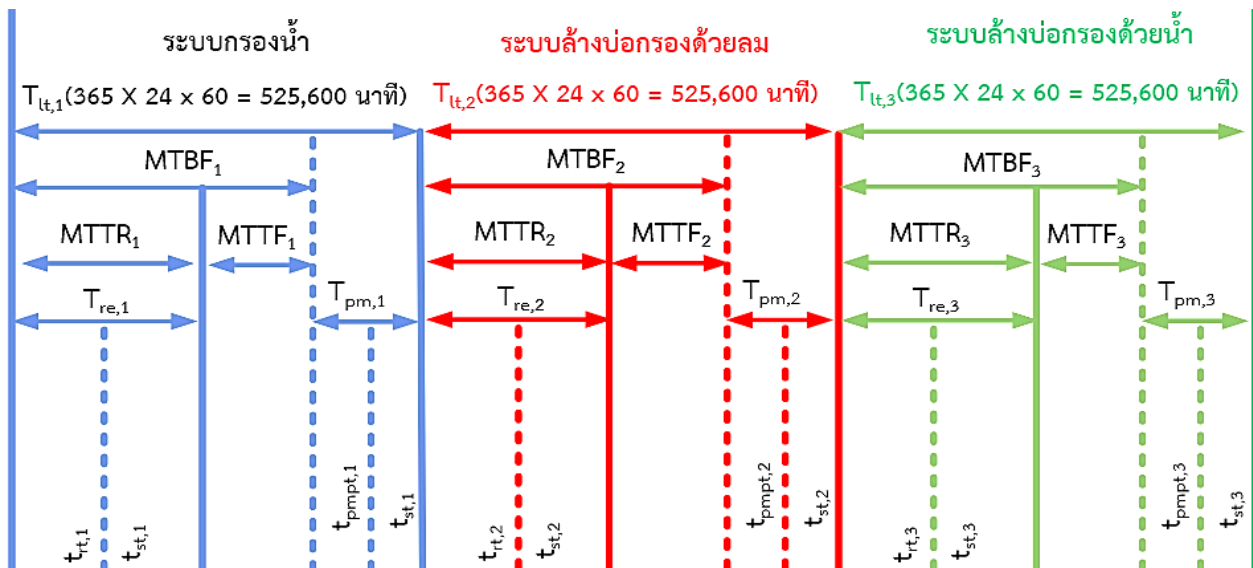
ระบบกรองน้ำ

$T_{lt,1}$(365 X 24 x 60 = 525,600 นาที)

$MTBF_1$

$MTTR_1$

$MTTF_1$

$T_{re,1}$

$T_{pm,1}$

$t_{rt,1}$ $t_{st,1}$ $t_{pmpt,1}$ $t_{st,1}$

ระบบล้างบ่อกรองด้วยลม

$T_{lt,2}$(365 X 24 x 60 = 525,600 นาที)

$MTBF_2$

$MTTR_2$

$MTTF_2$

$T_{re,2}$

$T_{pm,2}$

$t_{rt,2}$ $t_{st,2}$ $t_{pmpt,2}$ $t_{st,2}$

ระบบล้างบ่อกรองด้วยน้ำ

$T_{lt,3}$(365 X 24 x 60 = 525,600 นาที)

$MTBF_3$

$MTTR_3$

$MTTF_3$

$T_{re,3}$

$T_{pm,3}$

$t_{rt,3}$ $t_{st,3}$ $t_{pmpt,3}$ $t_{st,3}$